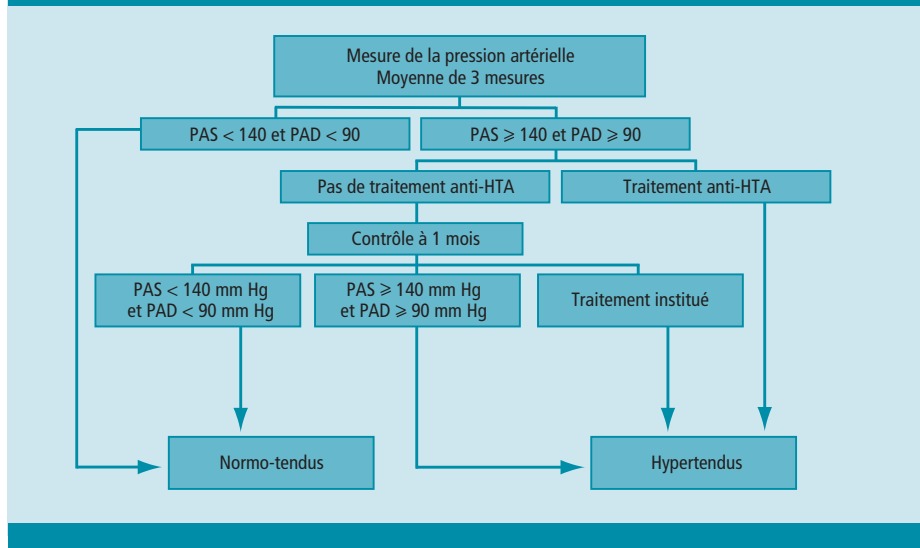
Mesure de la pression artérielle
Moyenne de 3 mesures

PAS < 140 et PAD < 90

PAS ⩾ 140 et PAD ⩾ 90

Pas de traitement anti-HTA

Traitement anti-HTA

Contrôle à 1 mois

PAS < 140 mm Hg
et PAD < 90 mm Hg

PAS ⩾ 140 mm Hg
et PAD ⩾ 90 mm Hg

Traitement institué

Normo-tendus

Hypertendus